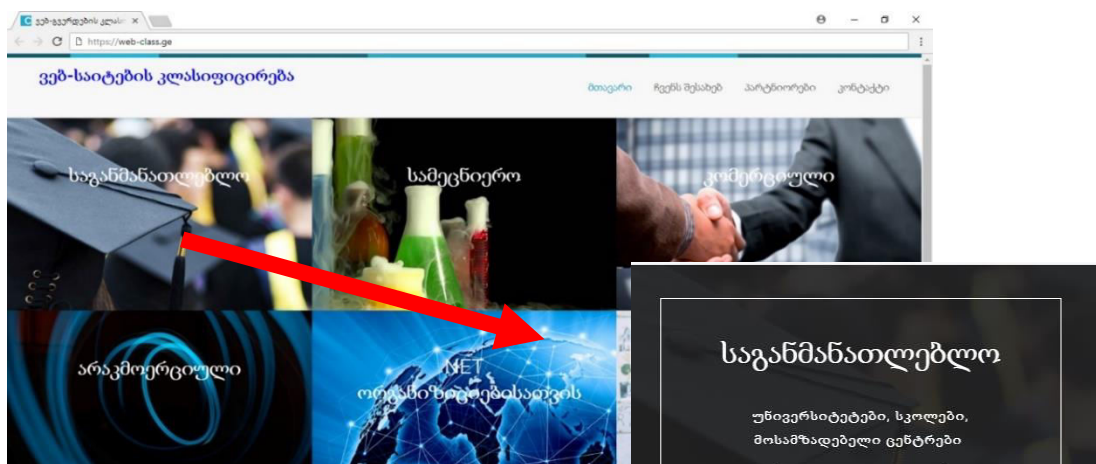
ვებ-საიტების კლასი ×

https://web-class.ge

ვებ-საიტების კლასიფიცირება

მთავარი ჩვენს შესახებ პარტნიორები კონტაქტი

საგანმანათლებლო

სამეცნიერო

კომერციული

არაკომერციული

NET ორგანიზაციებისათვის

საგანმანათლებლო

უნივერსიტეტები, სკოლები, მოსამზადებელი ცენტრები